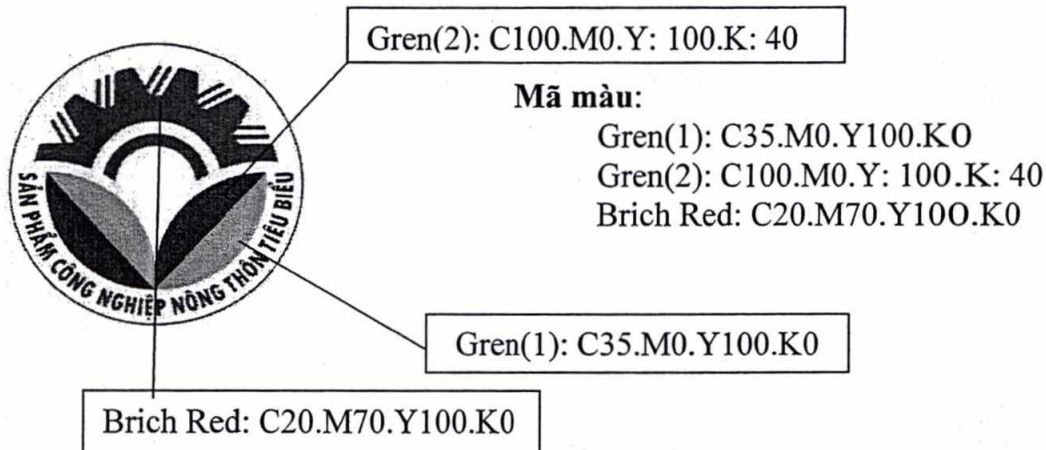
Gren(2): C100.M0.Y: 100.K: 40

Mã màu:
Gren(1): C35.M0.Y100.KO
Gren(2): C100.M0.Y: 100.K: 40
Brich Red: C20.M70.Y10O.K0

SẢN PHẨM CÔNG NGHIỆP NÔNG THÔN TIÊU BIỂU

Gren(1): C35.M0.Y100.K0

Brich Red: C20.M70.Y100.K0